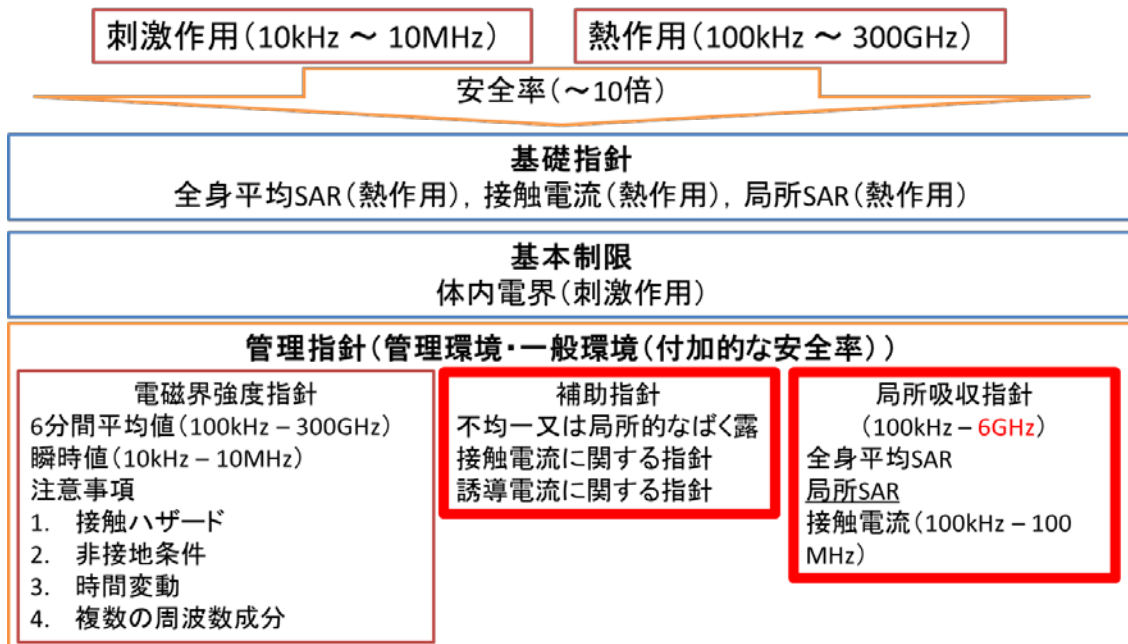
刺激作用（10kHz ～ 10MHz）

熱作用（100kHz ～ 300GHz）

安全率（～10倍）

基礎指針
全身平均SAR（熱作用），接触電流（熱作用），局所SAR（熱作用）

基本制限
体内電界（刺激作用）

管理指針（管理環境・一般環境（付加的な安全率））

電磁界強度指針
6分間平均値（100kHz – 300GHz）
瞬時値（10kHz – 10MHz）
注意事項
1. 接触ハザード
2. 非接地条件
3. 時間変動
4. 複数の周波数成分

補助指針
不均一又は局所的なばく露
接触電流に関する指針
誘導電流に関する指針

局所吸収指針
（100kHz – 6GHz）
全身平均SAR
局所SAR
接触電流（100kHz – 100 MHz）